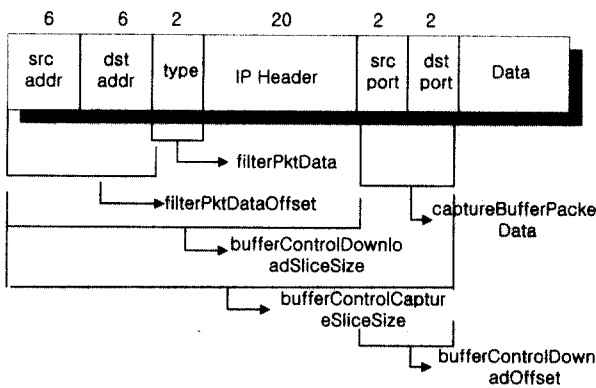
6 6 2 20 2 2

src addr

dst addr

type

IP Header

src port

dst port

Data

filterPktData

filterPktDataOffset

captureBufferPacke Data

bufferControlDownlo adSliceSize

bufferControlCaptur eSliceSize

bufferControlDown adOffset